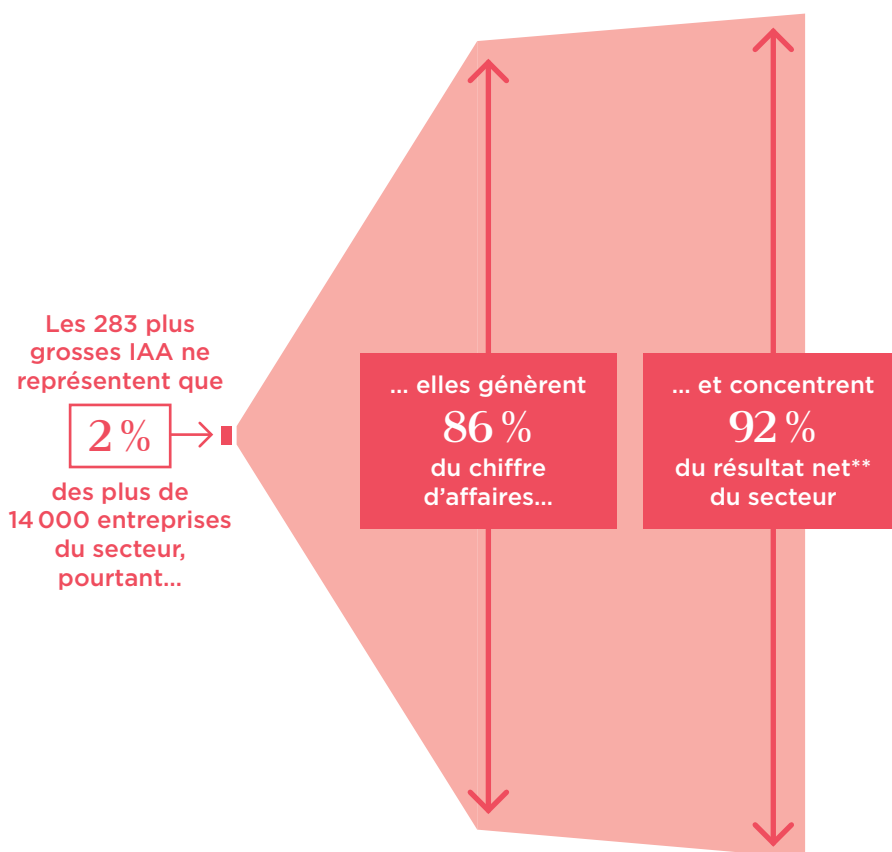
Les 283 plus grosses IAA ne représentent que

2 %

des plus de 14 000 entreprises du secteur, pourtant…

… elles génèrent
86 %
du chiffre d’affaires…

… et concentrent
92 %
du résultat net**
du secteur